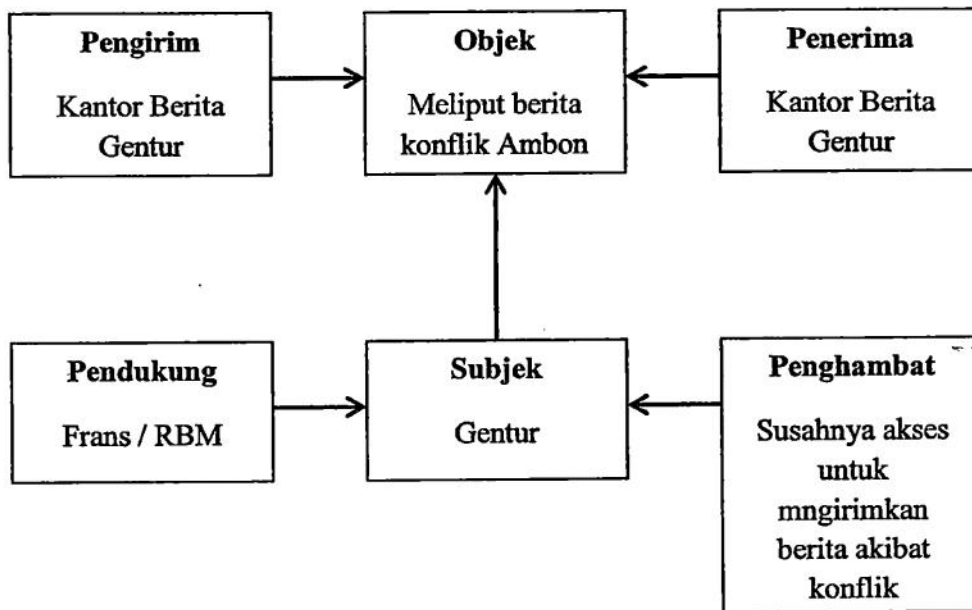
Pengirim
Kantor Berita Gentur

Objek
Meliput berita konflik Ambon

Penerima
Kantor Berita Gentur

Pendukung
Frans / RBM

Subjek
Gentur

Penghambat
Susahnya akses untuk mngirimkan berita akibat konflik